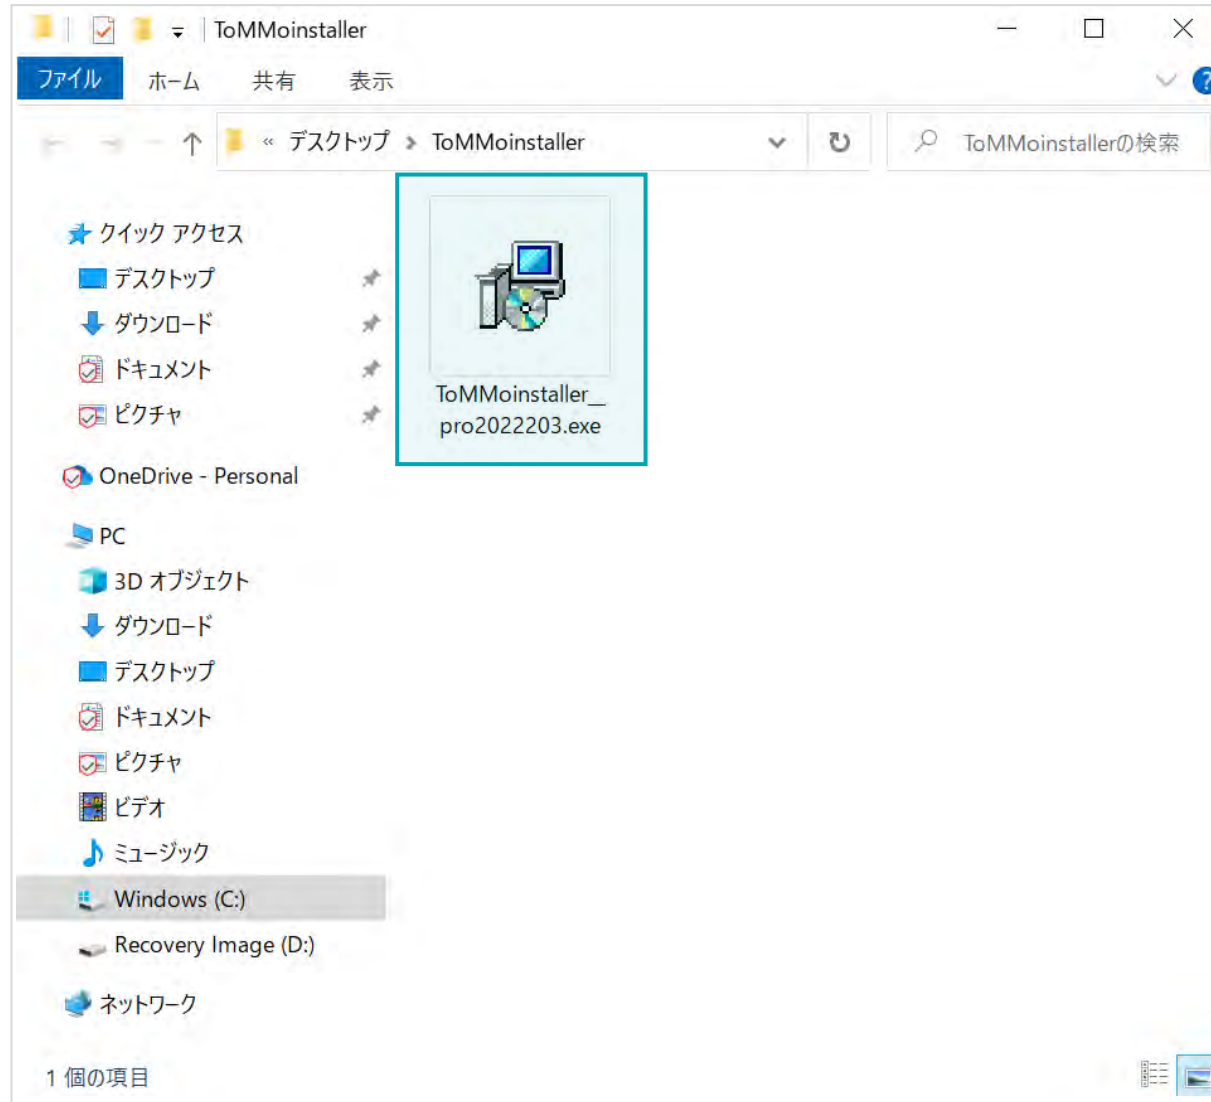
ToMMoinstaller

ファイル ホーム 共有 表示

« デスクトップ › ToMMoinstaller

ToMMoinstallerの検索

クイック アクセス
デスクトップ
ダウンロード
ドキュメント
ピクチャ
OneDrive - Personal
PC
3D オブジェクト
ダウンロード
デスクトップ
ドキュメント
ピクチャ
ビデオ
ミュージック
Windows (C:)
Recovery Image (D:)
ネットワーク

ToMMoinstaller_pro2022203.exe

1 個の項目